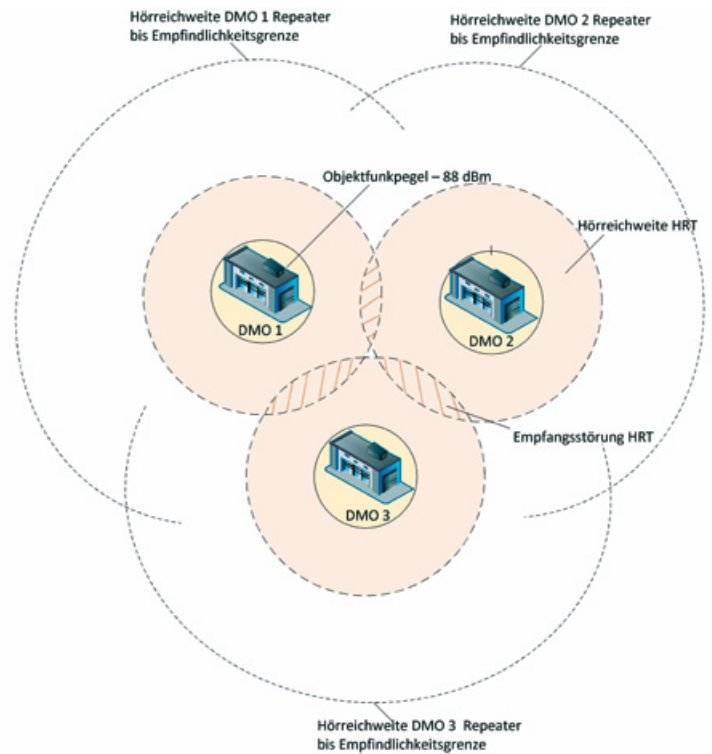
Hörreichweite DMO 1 Repeater bis Empfindlichkeitsgrenze

Hörreichweite DMO 2 Repeater bis Empfindlichkeitsgrenze

Objektfunkpegel – 88 dBm

Hörreichweite HRT

DMO 1

DMO 2

Empfangsstörung HRT

DMO 3

Hörreichweite DMO 3 Repeater bis Empfindlichkeitsgrenze